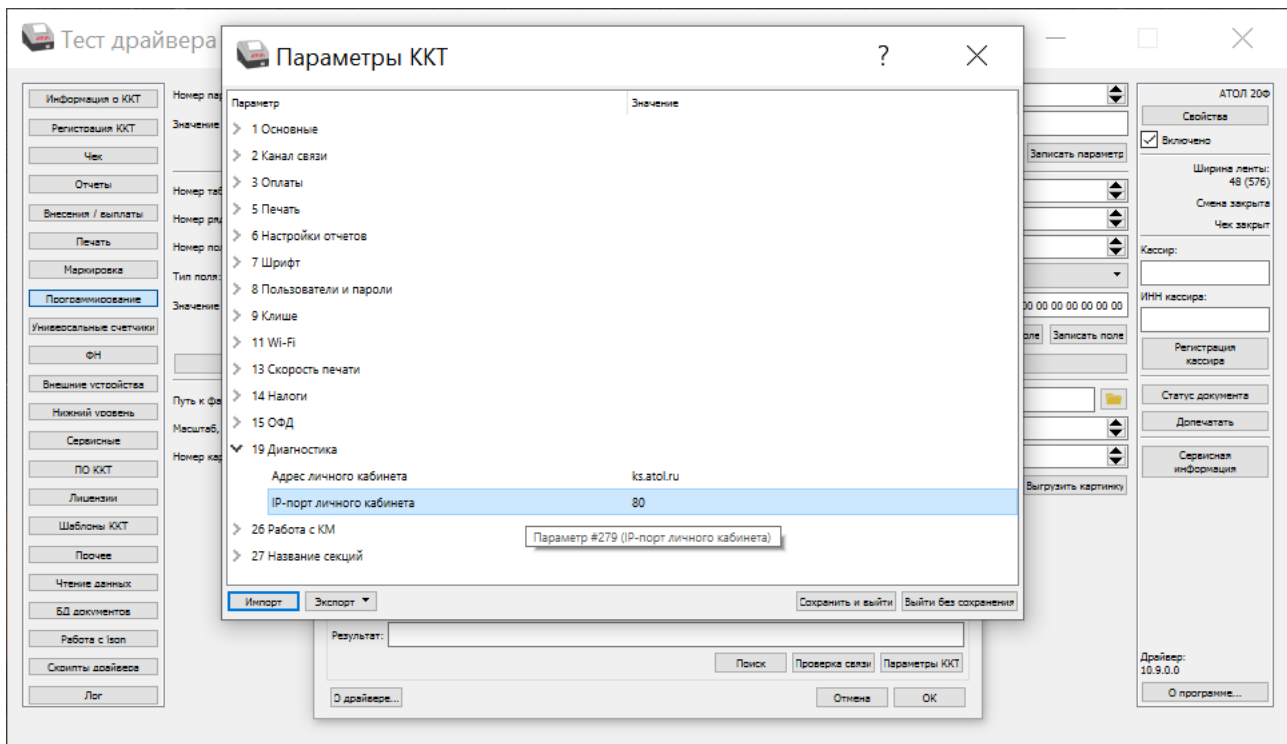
Тест драйвера

Параметры ККТ

?

Параметр | Значение

1 Основные
2 Канал связи
3 Оплаты
5 Печать
6 Настройки отчетов
7 Шрифт
8 Пользователи и пароли
9 Клише
11 Wi-Fi
13 Скорость печати
14 Налоги
15 ОФД
19 Диагностика
Адрес личного кабинета | ks.atol.ru
IP-порт личного кабинета | 80
26 Работа с КМ
27 Название секций

Параметр #279 (IP-порт личного кабинета)

Импорт
Экспорт
Сохранить и выйти
Выйти без сохранения

Информация о ККТ
Регистрация ККТ
Чек
Отчеты
Внесения / выплаты
Печать
Маркировка
Программирование
Универсальные счетчики
ФН
Внешние устройства
Нижний уровень
Сервисные
ПО ККТ
Лицензии
Шаблоны ККТ
Прочее
Чтение данных
БД документов
Работа с Json
Скрипты драйвера
Лог

Номер па
Значение
Номер таб
Номер ря
Номер по
Тип поля:
Значение
Путь к ф
Масштаб,
Номер кар

Записать параметр
00 00 00 00 00 00 00
оле
Записать поле
Выгрузить картинку

Результат:
Поиск
Проверка связи
Параметры ККТ
О драйвере...
Отмена
OK

АТОЛ 20Ф
Свойства
Включено
Ширина ленты: 48 (576)
Смена закрыта
Чек закрыт
Кассир:
ИНН кассира:
Регистрация кассира
Статус документа
Допечатать
Сервисная информация
Драйвер: 10.9.0.0
О программе...